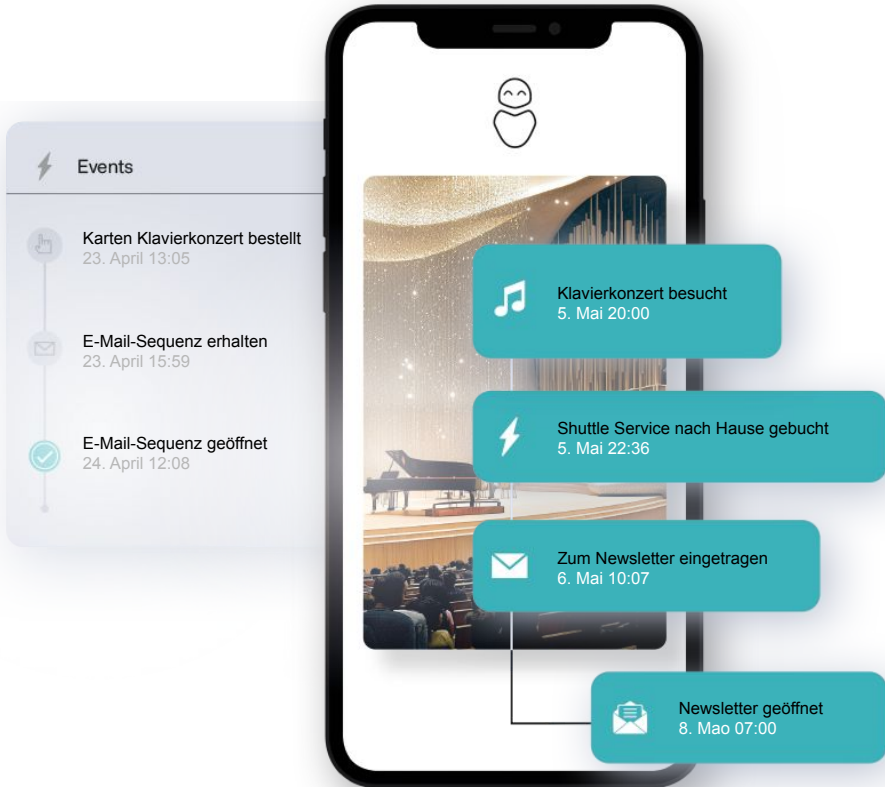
Events

Karten Klavierkonzert bestellt
23. April 13:05

E-Mail-Sequenz erhalten
23. April 15:59

E-Mail-Sequenz geöffnet
24. April 12:08

Klavierkonzert besucht
5. Mai 20:00

Shuttle Service nach Hause gebucht
5. Mai 22:36

Zum Newsletter eingetragen
6. Mai 10:07

Newsletter geöffnet
8. Mao 07:00